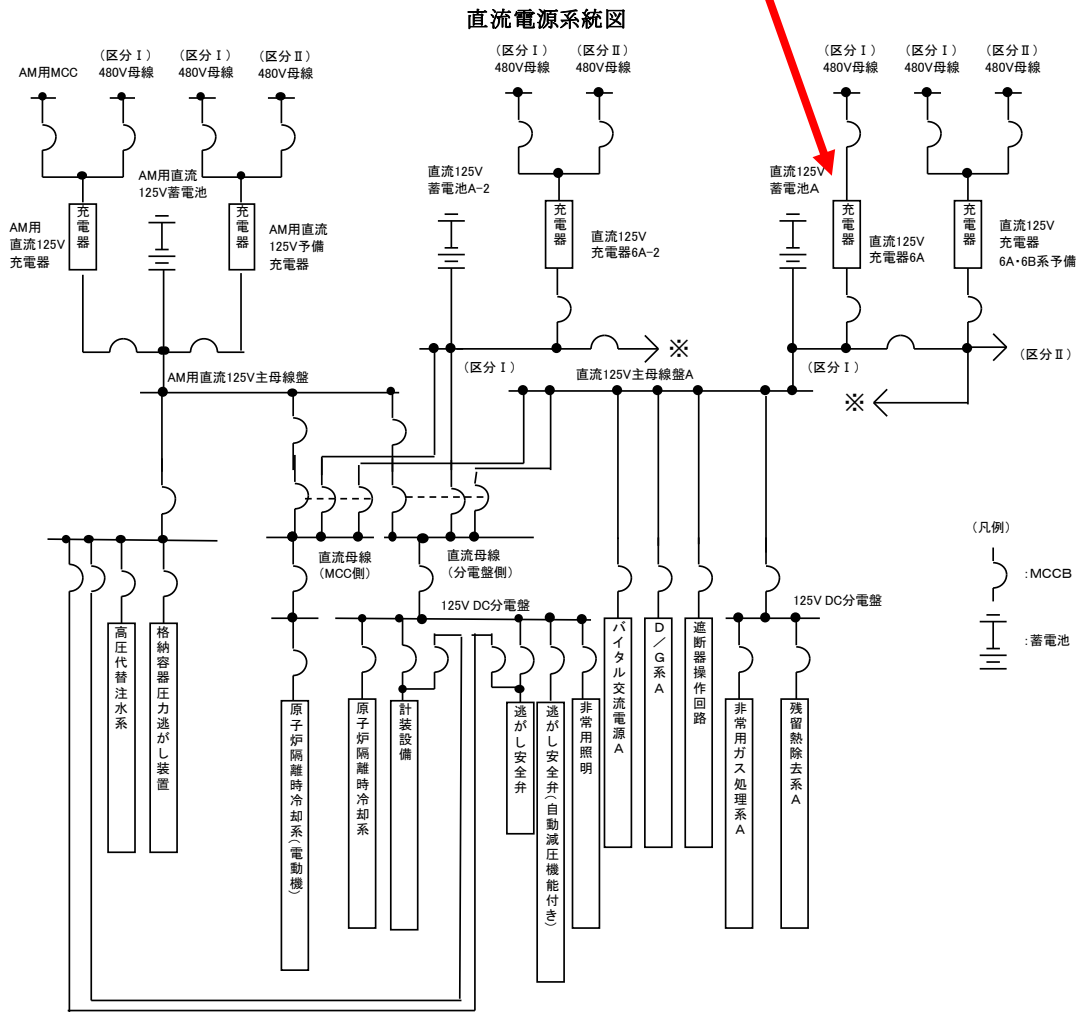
直流電源系統図

AM用MCC
（区分Ⅰ）480V母線
（区分Ⅰ）480V母線
（区分Ⅱ）480V母線

AM用直流125V蓄電池
AM用直流125V充電器
充電器
充電器
AM用直流125V予備充電器

AM用直流125V主母線盤

（区分Ⅰ）480V母線
（区分Ⅱ）480V母線
直流125V蓄電池A-2
充電器
直流125V充電器6A-2
※
（区分Ⅰ）

（区分Ⅰ）480V母線
（区分Ⅰ）480V母線
（区分Ⅱ）480V母線
直流125V蓄電池A
充電器
直流125V充電器6A
充電器
直流125V充電器6A・6B系予備
（区分Ⅰ）
（区分Ⅱ）
※

直流125V主母線盤A

直流母線（MCC側）
直流母線（分電盤側）
125V DC分電盤
125V DC分電盤

高圧代替注水系
格納容器圧力逃がし装置
原子炉隔離時冷却系（電動機）
原子炉隔離時冷却系
計装設備
逃がし安全弁
逃がし安全弁（自動減圧機能付き）
非常用照明
バイタル交流電源A
D／G系A
遮断器操作回路
非常用ガス処理系A
残留熱除去系A

（凡例）
：MCCB
：蓄電池